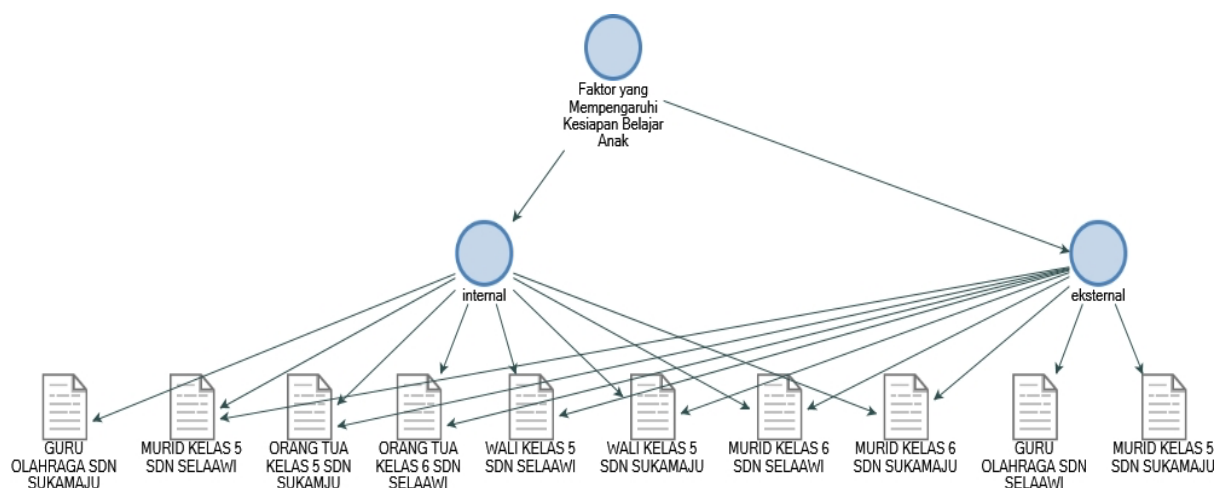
Faktor yang Mempengaruhi Kesiapan Belajar Anak

internal

eksternal

GURU OLAHRAGA SDN SUKAMAJU

MURID KELAS 5 SDN SELAAWI

ORANG TUA KELAS 5 SDN SUKAMJU

ORANG TUA KELAS 6 SDN SELAAWI

WALI KELAS 5 SDN SELAAWI

WALI KELAS 5 SDN SUKAMAJU

MURID KELAS 6 SDN SELAAWI

MURID KELAS 6 SDN SUKAMAJU

GURU OLAHRAGA SDN SELAAWI

MURID KELAS 5 SDN SUKAMAJU